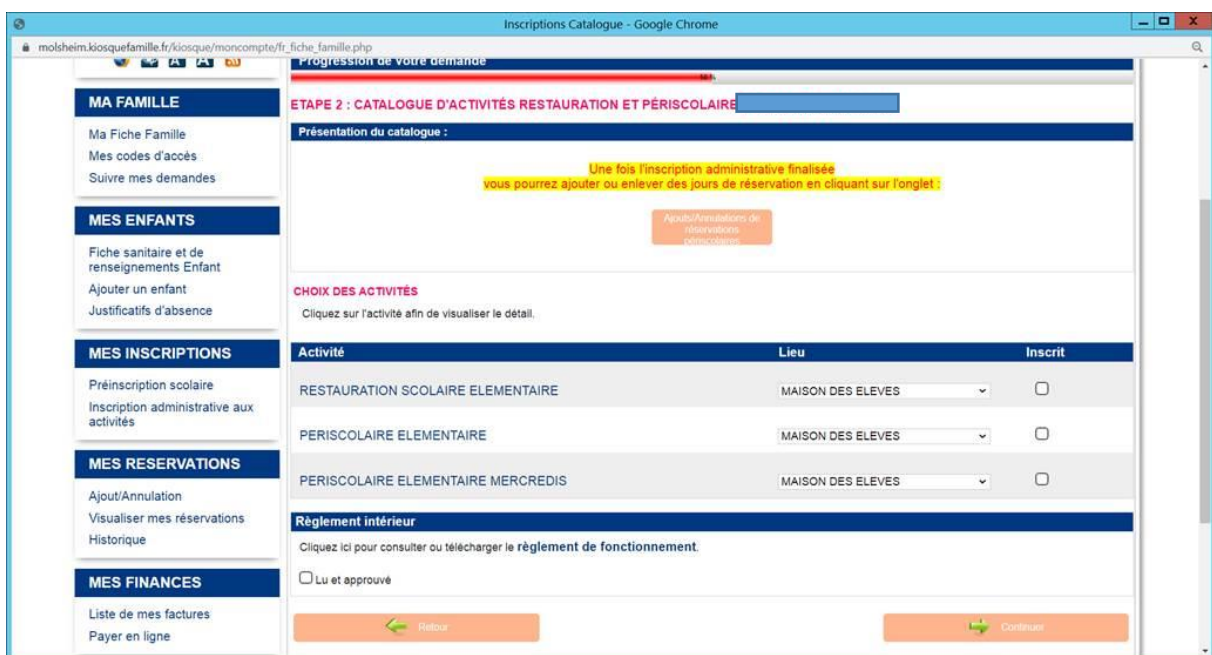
Inscriptions Catalogue - Google Chrome

molsheim.kiosquefamille.fr/kiosque/moncompte/fr_fiche_famille.php

A A

Progression de votre demande

MA FAMILLE

Ma Fiche Famille
Mes codes d'accès
Suivre mes demandes

MES ENFANTS

Fiche sanitaire et de renseignements Enfant
Ajouter un enfant
Justificatifs d'absence

MES INSCRIPTIONS

Préinscription scolaire
Inscription administrative aux activités

MES RESERVATIONS

Ajout/Annulation
Visualiser mes réservations
Historique

MES FINANCES

Liste de mes factures
Payer en ligne

ETAPE 2 : CATALOGUE D'ACTIVITÉS RESTAURATION ET PÉRISCOLAIRE

Présentation du catalogue :

Une fois l'inscription administrative finalisée
vous pourrez ajouter ou enlever des jours de réservation en cliquant sur l'onglet :

Ajouts/Annulations de réservations périscolaires

CHOIX DES ACTIVITÉS

Cliquez sur l'activité afin de visualiser le détail.

| Activité | Lieu | Inscrit |
|---|---|---|
| RESTAURATION SCOLAIRE ELEMENTAIRE | MAISON DES ELEVES | ☐ |
| PERISCOLAIRE ELEMENTAIRE | MAISON DES ELEVES | ☐ |
| PERISCOLAIRE ELEMENTAIRE MERCREDIS | MAISON DES ELEVES | ☐ |

Règlement intérieur

Cliquez ici pour consulter ou télécharger le règlement de fonctionnement.

☐ Lu et approuvé

Retour

Continuer